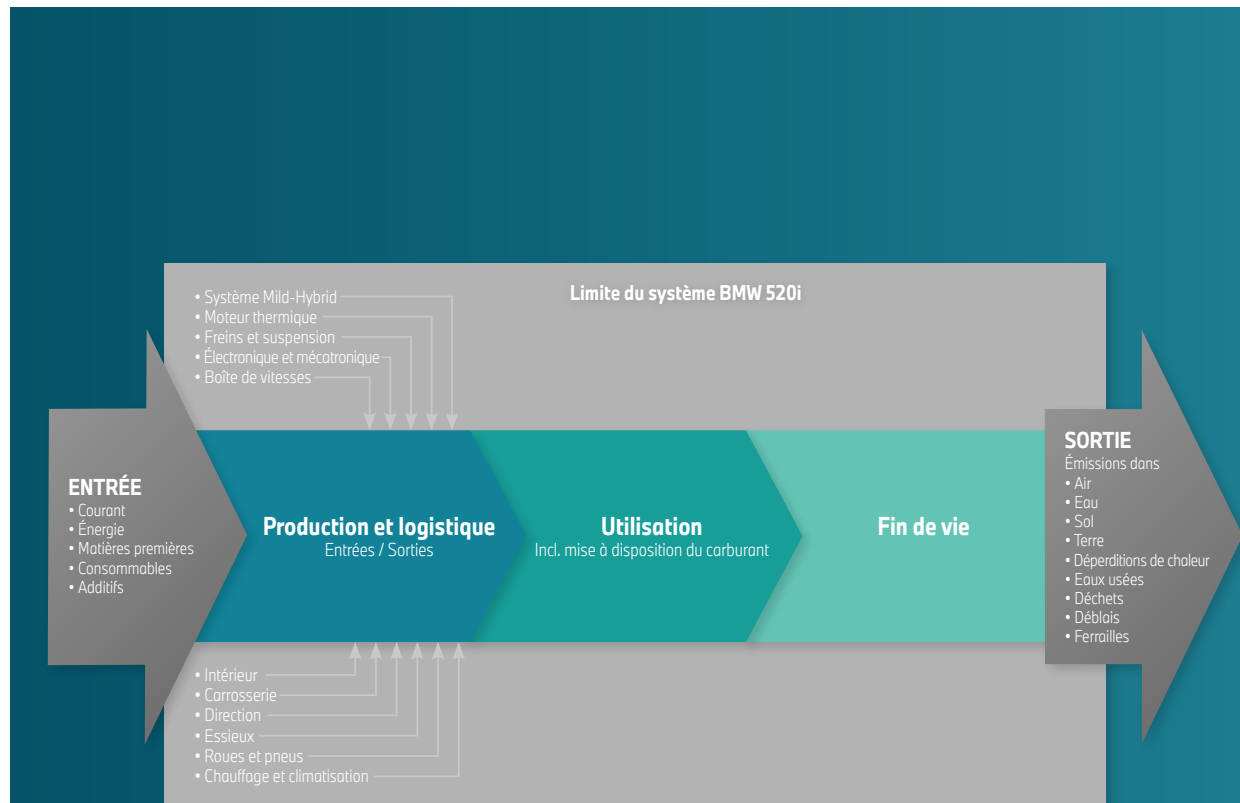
Limite du système BMW 520i

• Système Mild-Hybrid
• Moteur thermique
• Freins et suspension
• Électronique et mécatronique
• Boîte de vitesses

ENTRÉE
• Courant
• Énergie
• Matières premières
• Consommables
• Additifs

Production et logistique
Entrées / Sorties

Utilisation
Incl. mise à disposition du carburant

Fin de vie

SORTIE
Émissions dans
• Air
• Eau
• Sol
• Terre
• Déperditions de chaleur
• Eaux usées
• Déchets
• Déblais
• Ferrailles

• Intérieur
• Carrosserie
• Direction
• Essieux
• Roues et pneus
• Chauffage et climatisation